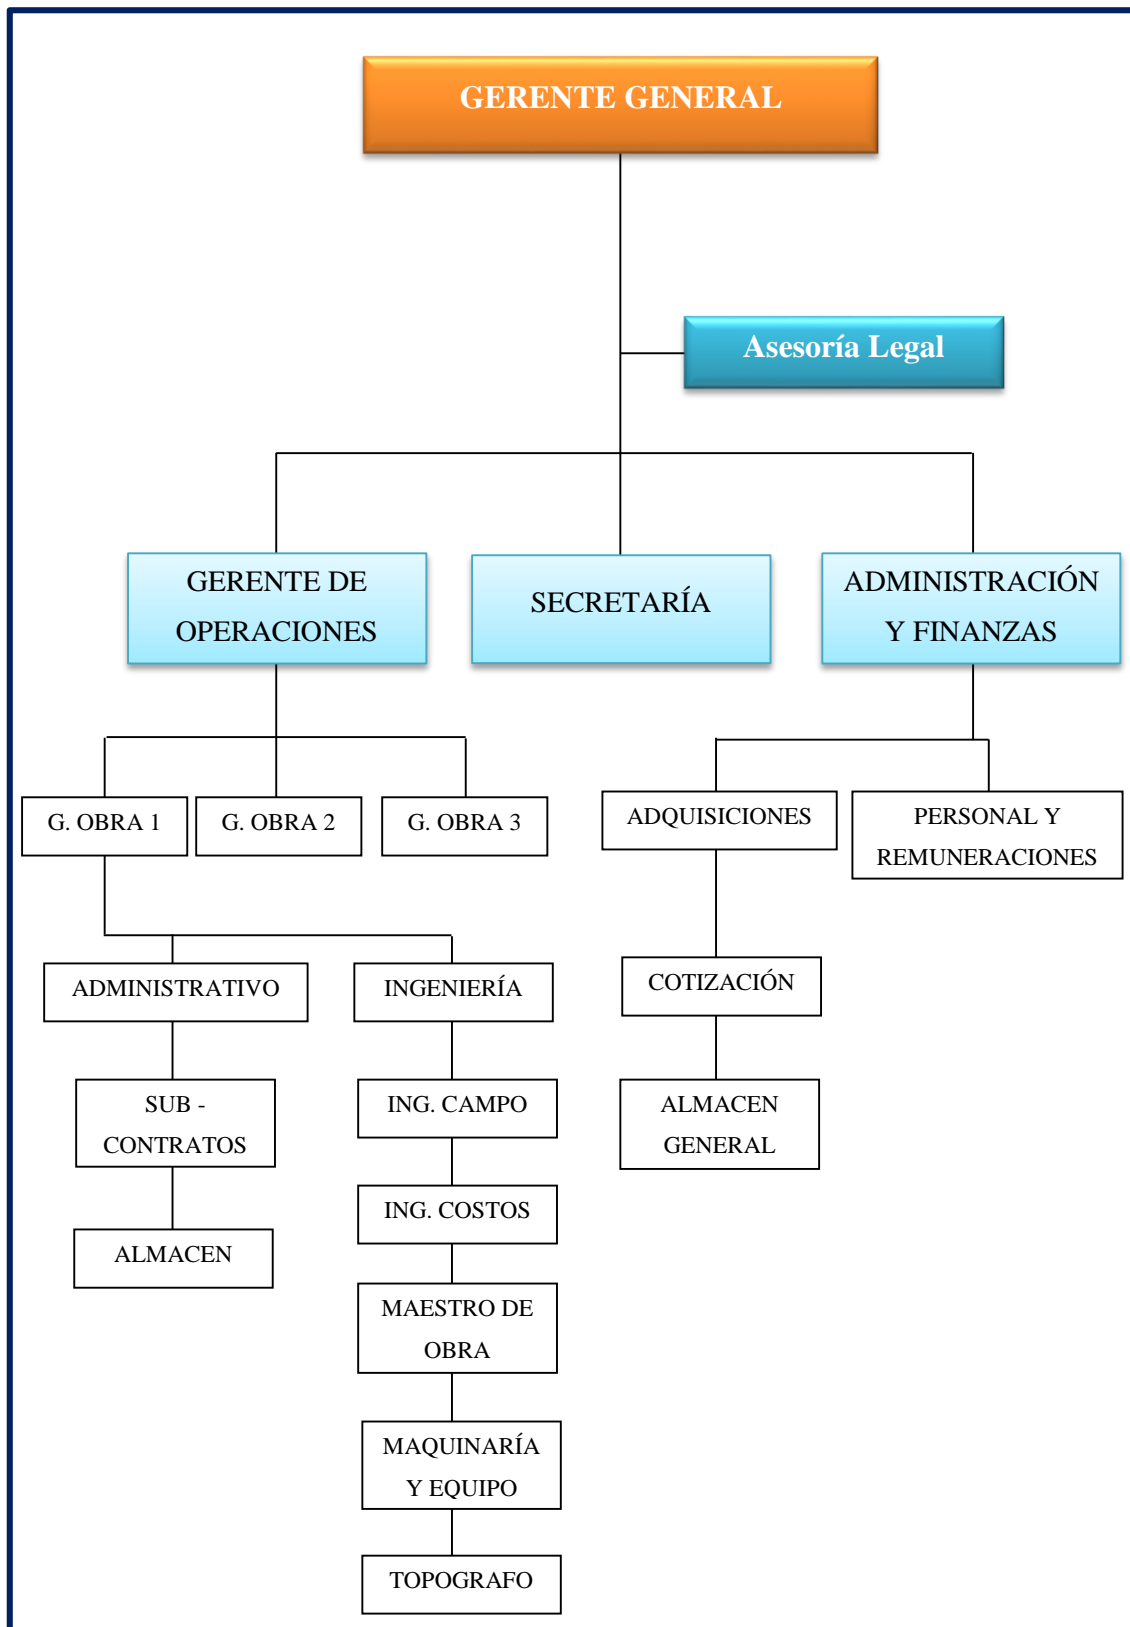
GERENTE GENERAL

Asesoría Legal

GERENTE DE OPERACIONES

SECRETARÍA

ADMINISTRACIÓN Y FINANZAS

G. OBRA 1

G. OBRA 2

G. OBRA 3

ADQUISICIONES

PERSONAL Y REMUNERACIONES

ADMINISTRATIVO

INGENIERÍA

COTIZACIÓN

SUB - CONTRATOS

ING. CAMPO

ALMACEN GENERAL

ALMACEN

ING. COSTOS

MAESTRO DE OBRA

MAQUINARÍA Y EQUIPO

TOPOGRAFO